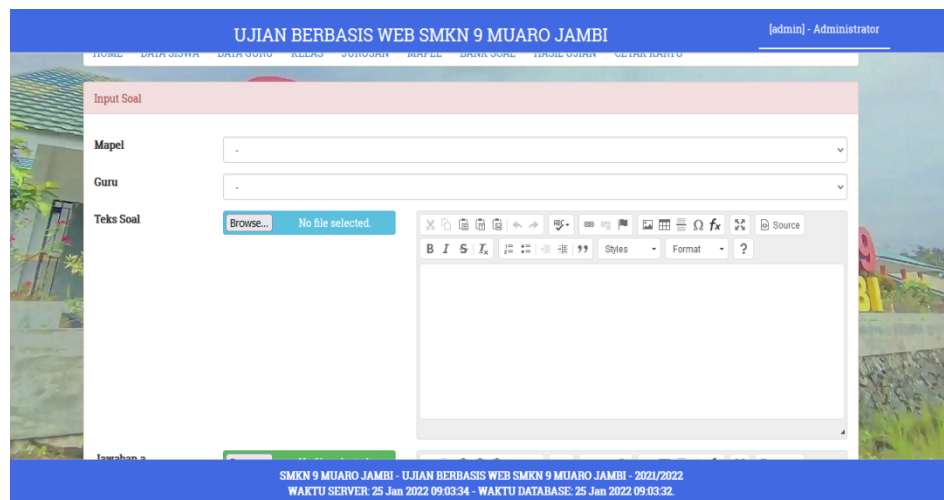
UJIAN BERBASIS WEB SMKN 9 MUARO JAMBI

[admin] - Administrator

HOME DATA SISWA DATA GURU KELAS JURUSAN MAPEL BANK SOAL HASIL UJIAN CETAK KARTU

Input Soal

Mapel
-

Guru
-

Teks Soal
Browse... No file selected.

Source

Styles Format ?

Jawaban a

SMKN 9 MUARO JAMBI - UJIAN BERBASIS WEB SMKN 9 MUARO JAMBI - 2021/2022
WAKTU SERVER: 25 Jan 2022 09:03:34 - WAKTU DATABASE: 25 Jan 2022 09:03:32.